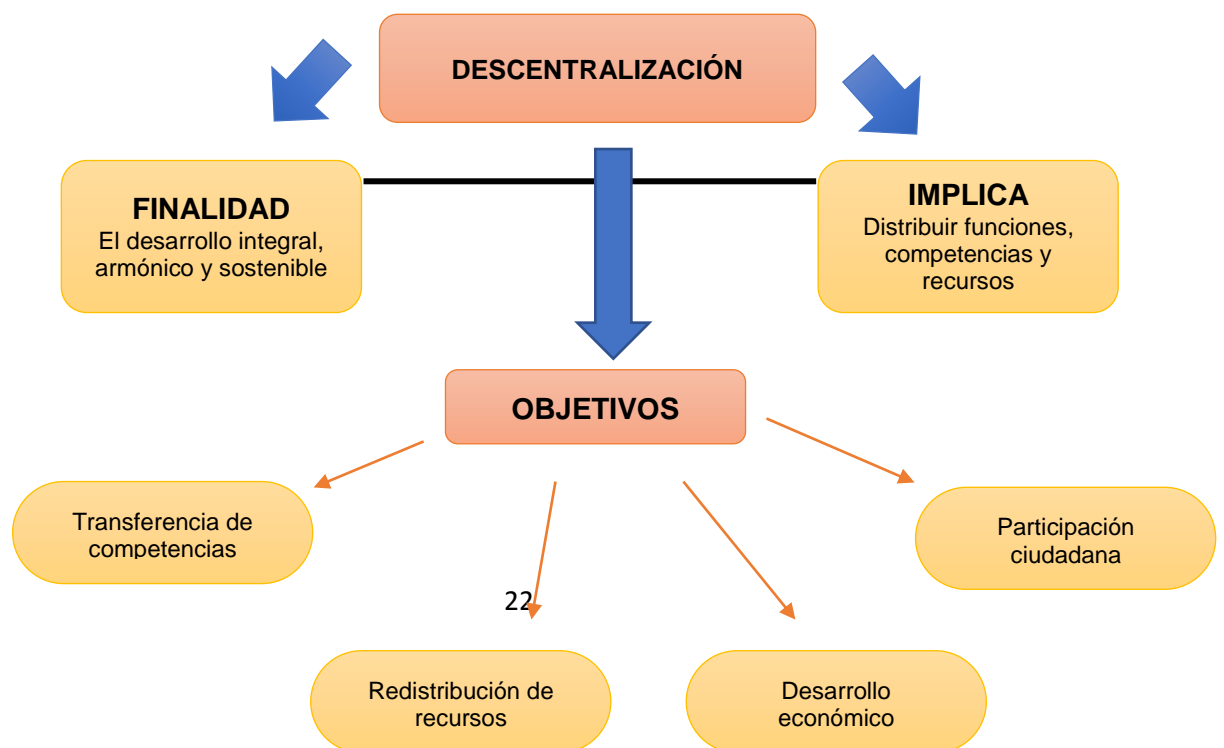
DESCENTRALIZACIÓN

FINALIDAD
El desarrollo integral, armónico y sostenible

IMPLICA
Distribuir funciones, competencias y recursos

OBJETIVOS

Transferencia de competencias

Participación ciudadana

22

Redistribución de recursos

Desarrollo económico